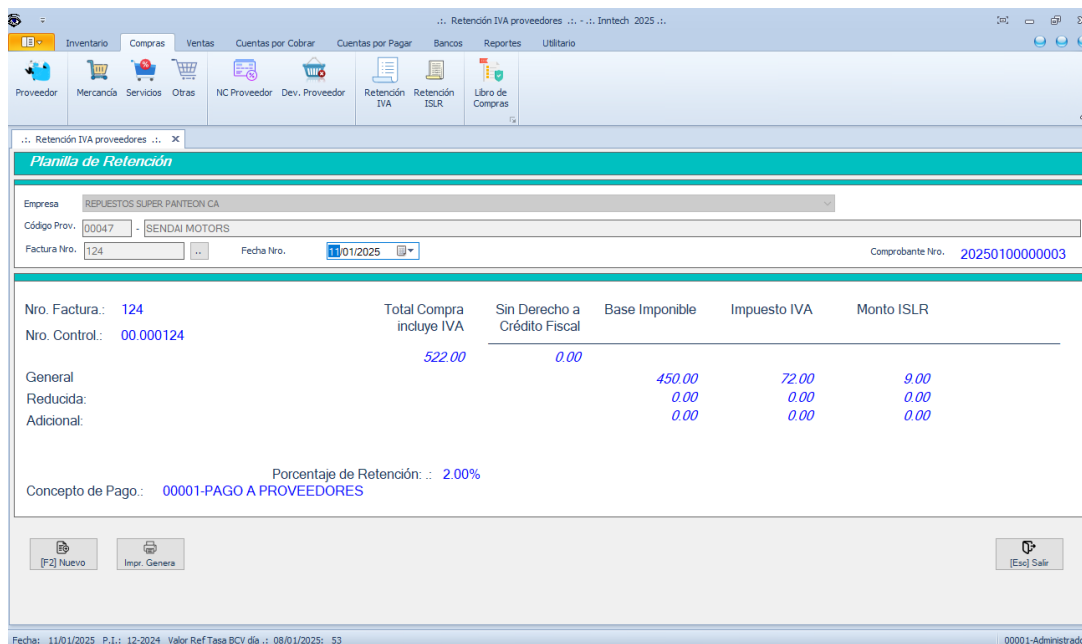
.:. Retención IVA proveedores .:. - .:. Inntech 2025 .:.

Inventario Compras Ventas Cuentas por Cobrar Cuentas por Pagar Bancos Reportes Utilitario

Proveedor Mercancía Servicios Otras NC Proveedor Dev. Proveedor Retención IVA Retención ISLR Libro de Compras

.:. Retención IVA proveedores .:.

Planilla de Retención

Empresa REPUESTOS SUPER PANTEON CA
Código Prov. 00047 - SENDAI MOTORS
Factura Nro. 124 .. Fecha Nro. 11/01/2025 Comprobante Nro. 20250100000003

Nro. Factura.: 124
Nro. Control.: 00.000124

| | Total Compra incluye IVA | Sin Derecho a Crédito Fiscal | Base Imponible | Impuesto IVA | Monto ISLR |
|---|---|---|---|---|---|
| | 522.00 | 0.00 | | | |
| General | | | 450.00 | 72.00 | 9.00 |
| Reducida: | | | 0.00 | 0.00 | 0.00 |
| Adicional: | | | 0.00 | 0.00 | 0.00 |

Porcentaje de Retención: .: 2.00%
Concepto de Pago.: 00001-PAGO A PROVEEDORES

[F2] Nuevo Impr. Genera [Esc] Salir

Fecha: 11/01/2025 P.I.: 12-2024 Valor Ref Tasa BCV día .: 08/01/2025: 53 00001-Administrad